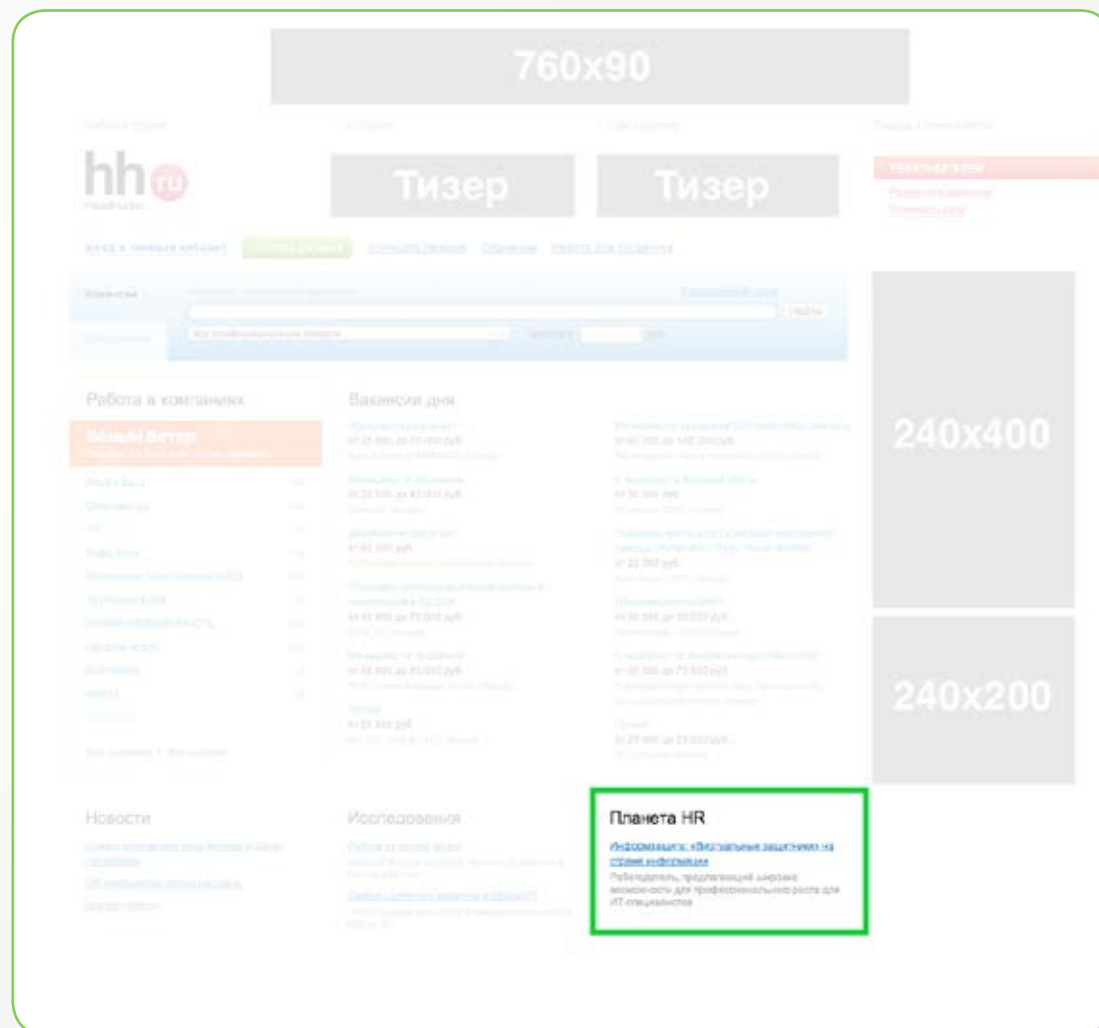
760x90

hh ru

Тизер

Тизер

240x400

240x200

Работа в компаниях

Вакансии дня

Новости

Исследования

Планета HR

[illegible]

Работодатель, предлагающий широкие возможности для профессионального роста для ИТ-специалистов